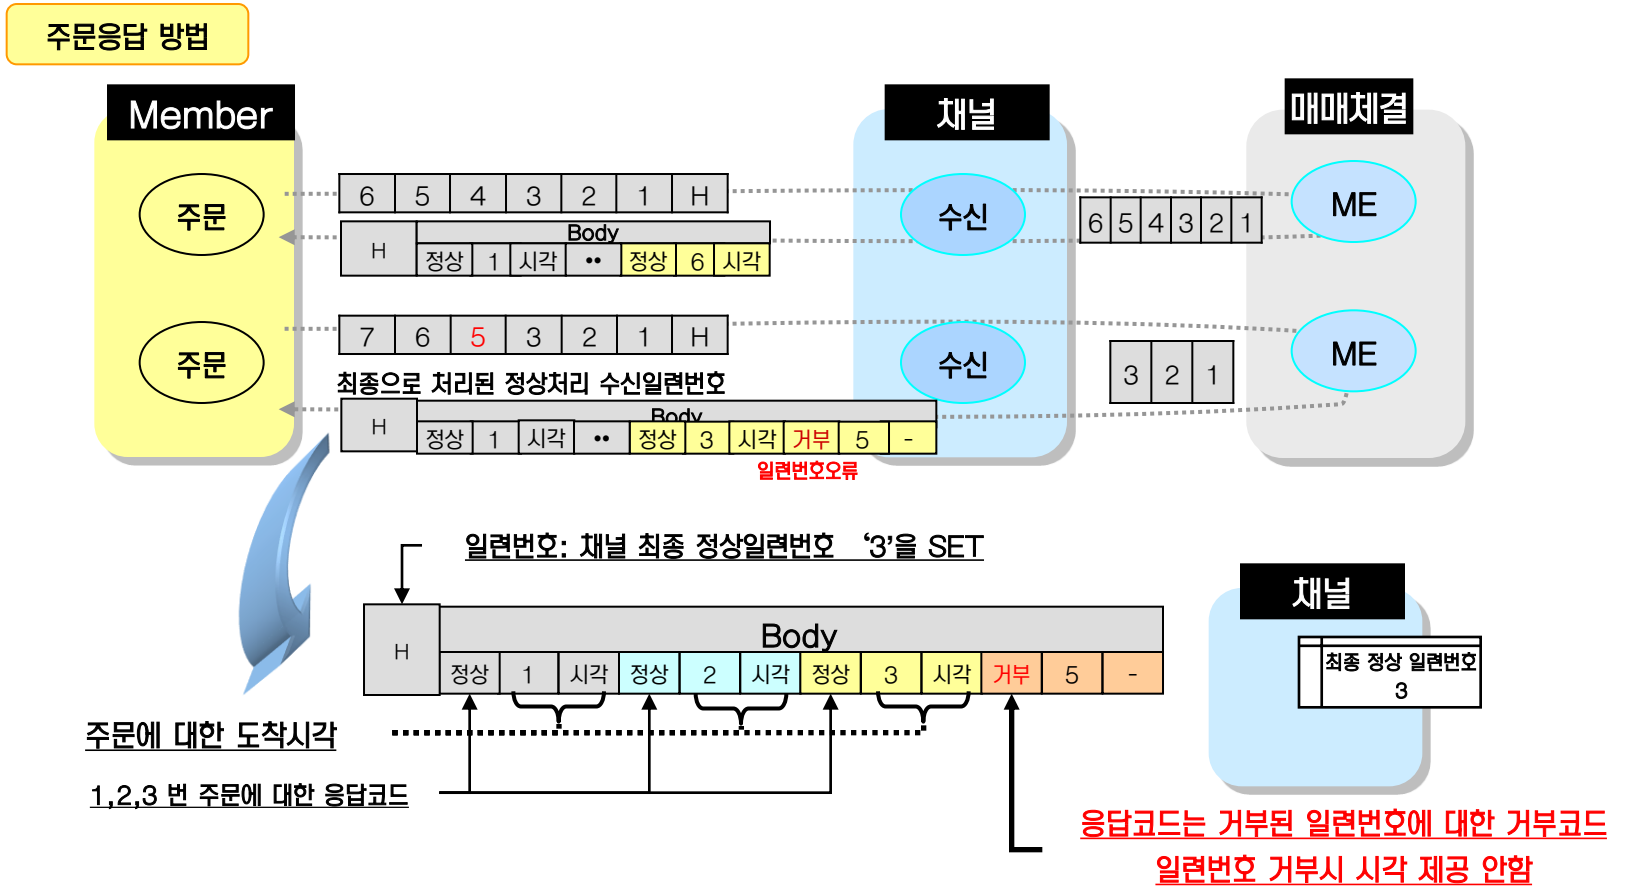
주문응답 방법

Member

주문

주문

채널

수신

수신

매매체결

ME

ME

| 6 | 5 | 4 | 3 | 2 | 1 | H |
|---|---|---|---|---|---|---|

H Body

| 정상 | 1 | 시각 | •• | 정상 | 6 | 시각 |
|---|---|---|---|---|---|---|

| 6 | 5 | 4 | 3 | 2 | 1 |
|---|---|---|---|---|---|

| 7 | 6 | 5 | 3 | 2 | 1 | H |
|---|---|---|---|---|---|---|

| 3 | 2 | 1 |
|---|---|---|

최종으로 처리된 정상처리 수신일련번호

H Body

| 정상 | 1 | 시각 | •• | 정상 | 3 | 시각 | 거부 | 5 | - |
|---|---|---|---|---|---|---|---|---|---|

일련번호오류

일련번호: 채널 최종 정상일련번호 '3'을 SET

H Body

| 정상 | 1 | 시각 | 정상 | 2 | 시각 | 정상 | 3 | 시각 | 거부 | 5 | - |
|---|---|---|---|---|---|---|---|---|---|---|---|

채널

최종 정상 일련번호
3

주문에 대한 도착시각

1,2,3 번 주문에 대한 응답코드

응답코드는 거부된 일련번호에 대한 거부코드
일련번호 거부시 시각 제공 안함